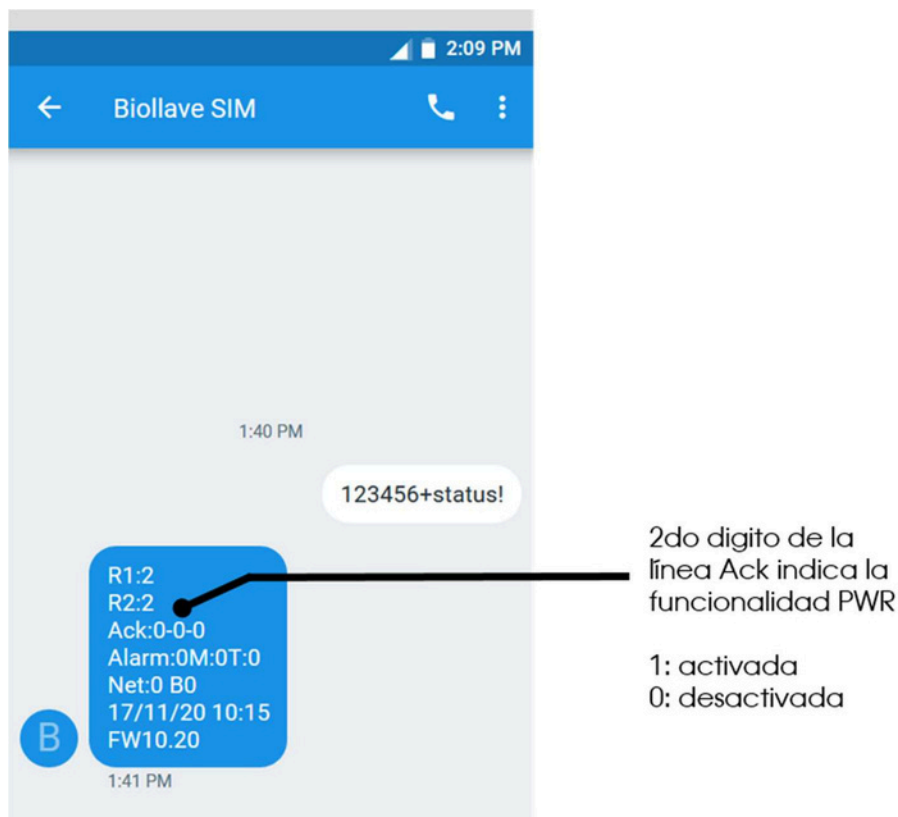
2:09 PM

Biollave SIM

1:40 PM

123456+status!

R1:2
R2:2
Ack:0-0-0
Alarm:0M:0T:0
Net:0 B0
17/11/20 10:15
FW10.20

B

1:41 PM

2do digito de la línea Ack indica la funcionalidad PWR

1: activada
0: desactivada